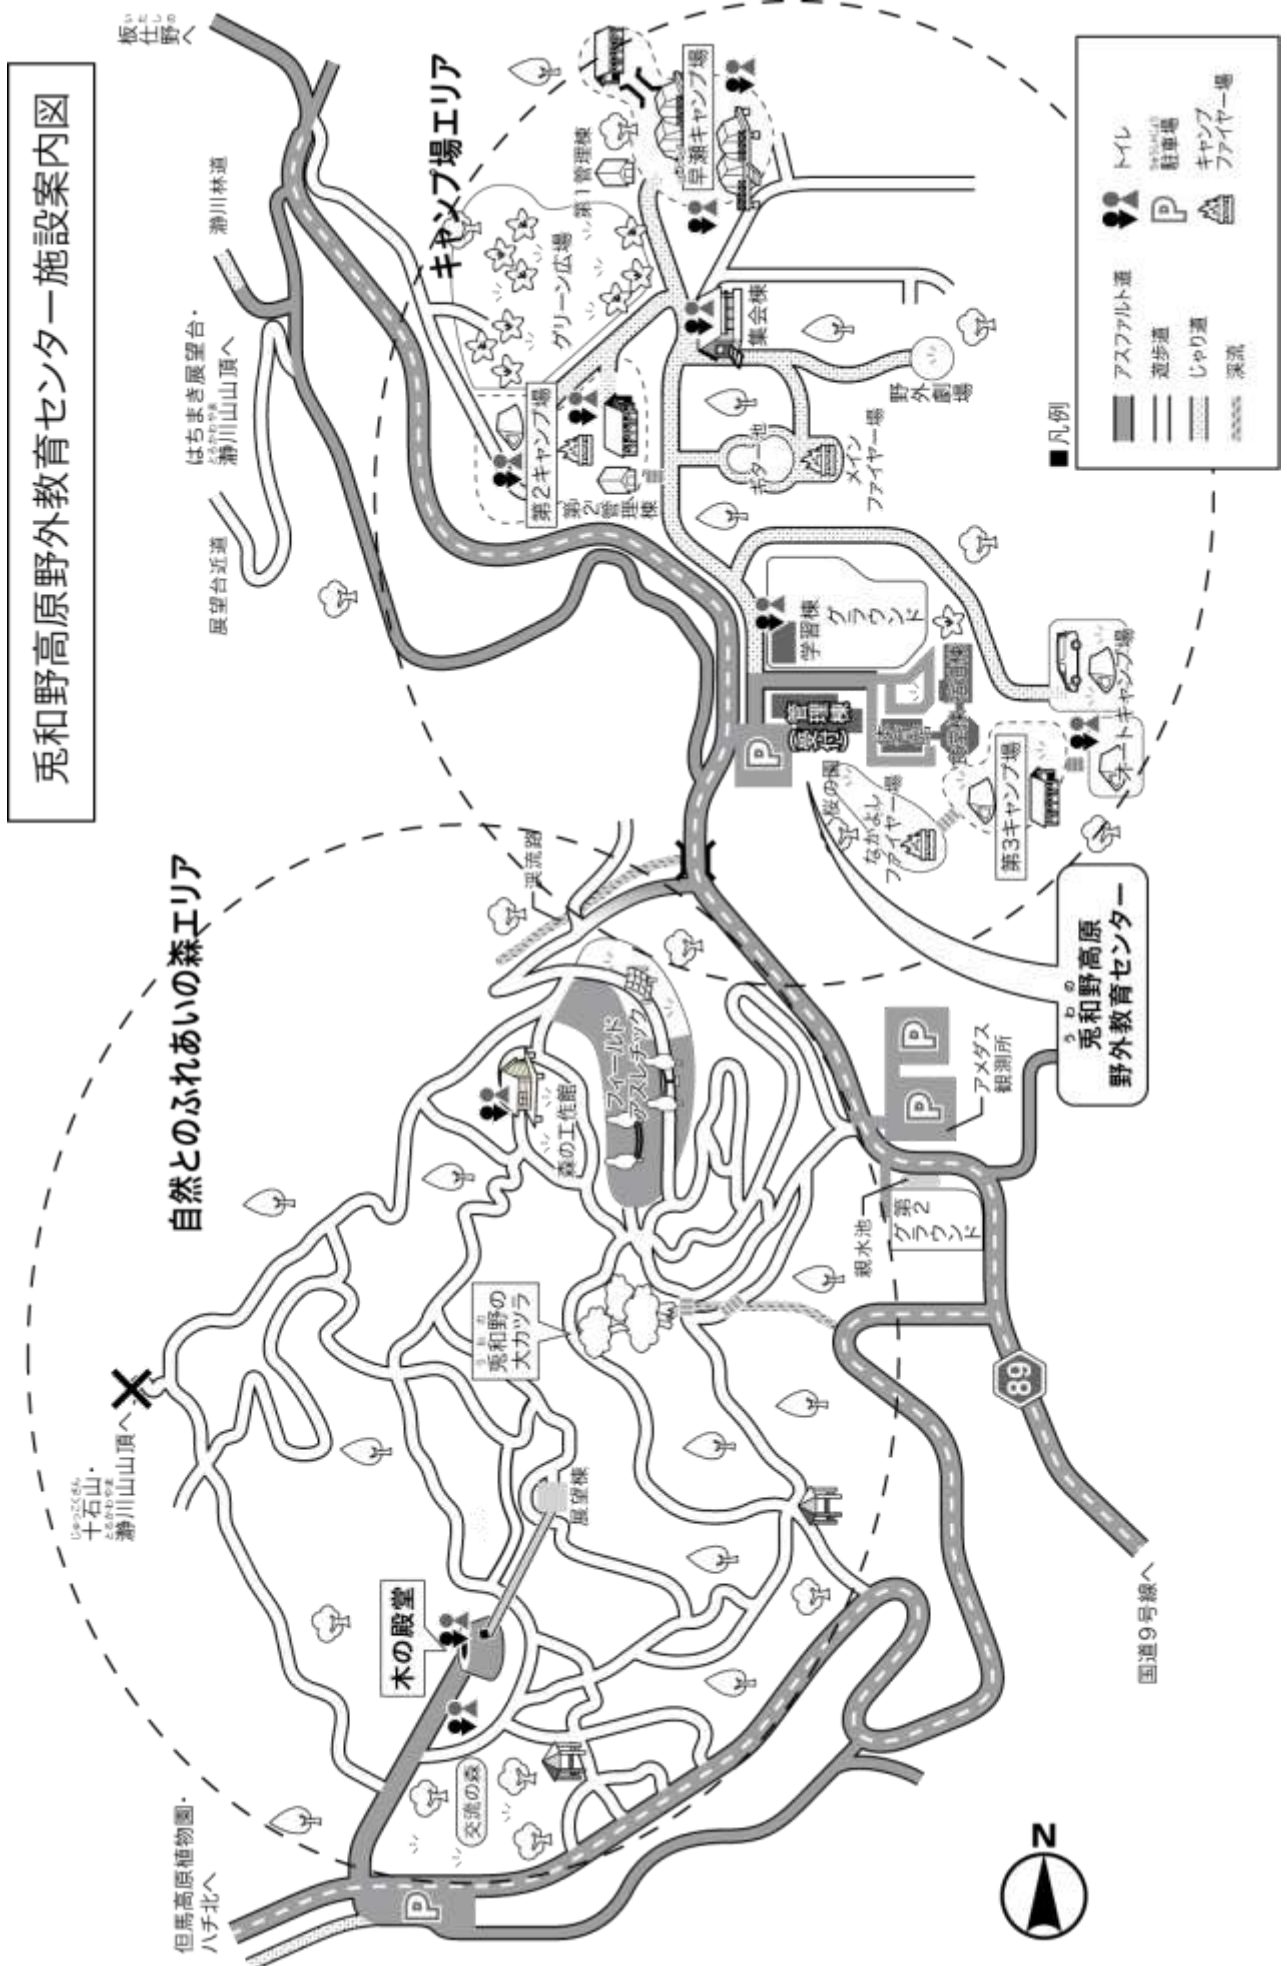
兎和野高原野外教育センター施設案内図

板仕野へ

滝川林道

はちまき展望台・瀞川山山頂へ

展望台近道

キャンプ場エリア

早瀬キャンプ場

第1管理棟

グリーン広場

第2キャンプ場

第2管理棟

集会棟

野外劇場

ボート池

メインファイヤー場

学習棟

グラウンド

管理棟（食堂）

オートキャンプ場

第3キャンプ場

桜の園

なかよしファイヤー場

兎和野高原野外教育センター

渓流路

自然とのふれあいの森エリア

森の工作館

フィールドアスレチック

アメダス観測所

第2グラウンド

親水池

兎和野の大カツラ

十石山・瀞川山山頂へ

展望棟

木の殿堂

交流の森

但馬高原植物園・ハチ北へ

89

国道9号線へ

N

■凡例

アスファルト道

遊歩道

じゃり道

渓流

トイレ

駐車場

キャンプファイヤー場